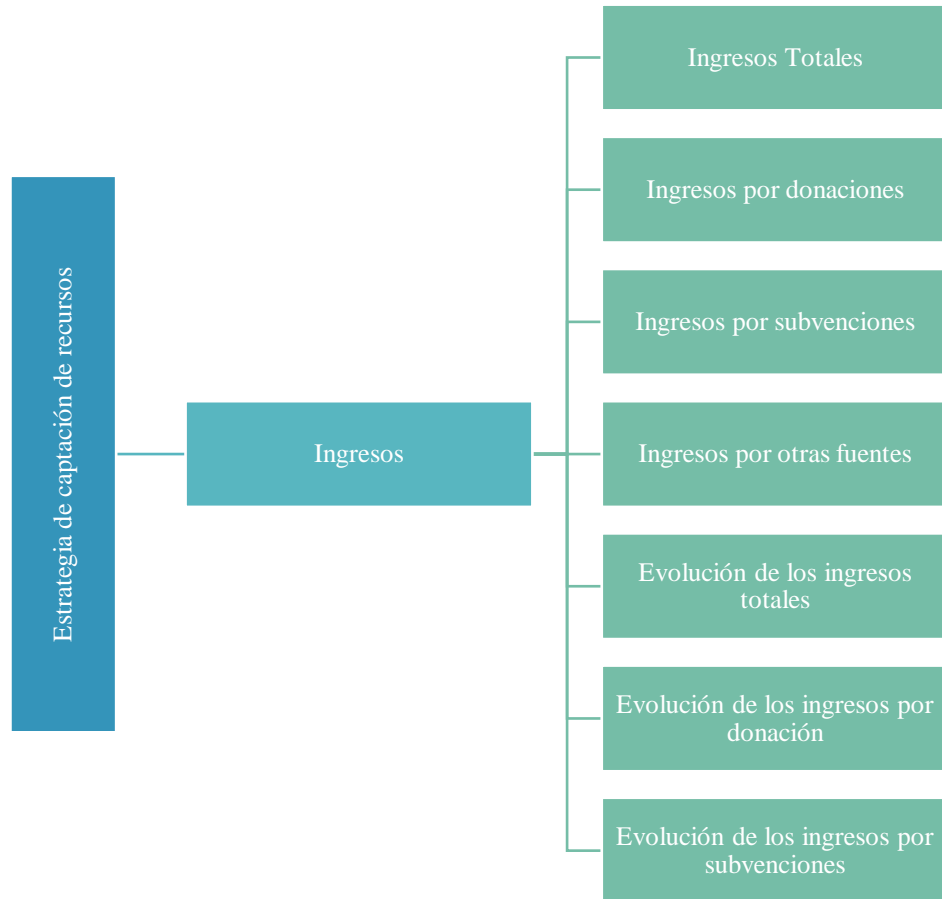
Estrategia de captación de recursos

Ingresos

Ingresos Totales

Ingresos por donaciones

Ingresos por subvenciones

Ingresos por otras fuentes

Evolución de los ingresos totales

Evolución de los ingresos por donación

Evolución de los ingresos por subvenciones